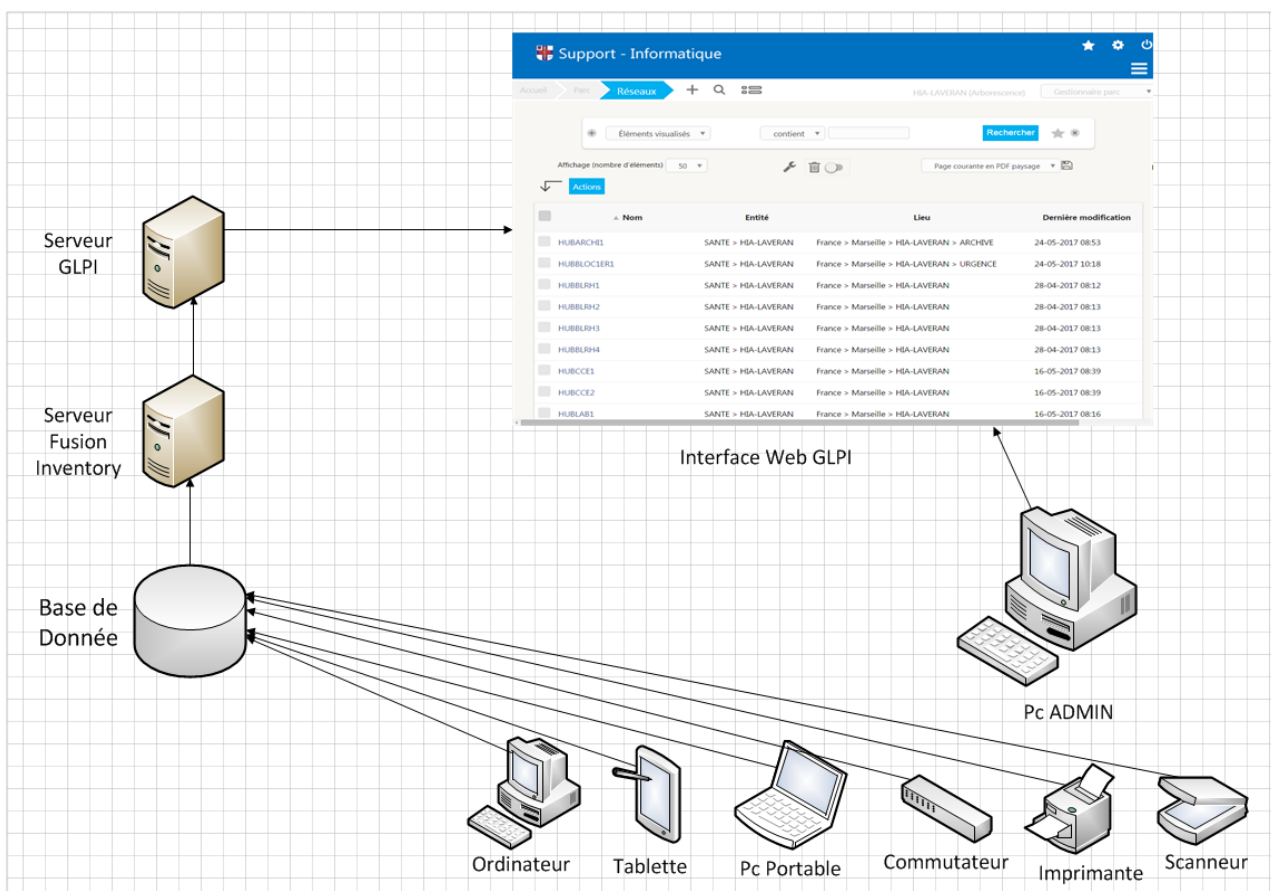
Serveur GLPI

Serveur Fusion Inventory

Base de Donnée

Support - Informatique

Accueil Parc Réseaux

HIA-LAVERAN (Arborescence) Gestionnaire parc

Éléments visualisés contient Rechercher

Affichage (nombre d'éléments) 50

Page courante en PDF paysage

Actions

| | Nom | Entité | Lieu | Dernière modification |
|---|---|---|---|---|
| | HUBARCHI1 | SANTE > HIA-LAVERAN | France > Marseille > HIA-LAVERAN > ARCHIVE | 24-05-2017 08:53 |
| | HUBBLOC1ER1 | SANTE > HIA-LAVERAN | France > Marseille > HIA-LAVERAN > URGENCE | 24-05-2017 10:18 |
| | HUBBLRH1 | SANTE > HIA-LAVERAN | France > Marseille > HIA-LAVERAN | 28-04-2017 08:12 |
| | HUBBLRH2 | SANTE > HIA-LAVERAN | France > Marseille > HIA-LAVERAN | 28-04-2017 08:13 |
| | HUBBLRH3 | SANTE > HIA-LAVERAN | France > Marseille > HIA-LAVERAN | 28-04-2017 08:13 |
| | HUBBLRH4 | SANTE > HIA-LAVERAN | France > Marseille > HIA-LAVERAN | 28-04-2017 08:13 |
| | HUBCCE1 | SANTE > HIA-LAVERAN | France > Marseille > HIA-LAVERAN | 16-05-2017 08:39 |
| | HUBCCE2 | SANTE > HIA-LAVERAN | France > Marseille > HIA-LAVERAN | 16-05-2017 08:39 |
| | HUBLAB1 | SANTE > HIA-LAVERAN | France > Marseille > HIA-LAVERAN | 16-05-2017 08:16 |

Interface Web GLPI

Pc ADMIN

Ordinateur Tablette Pc Portable Commutateur Imprimante Scanneur